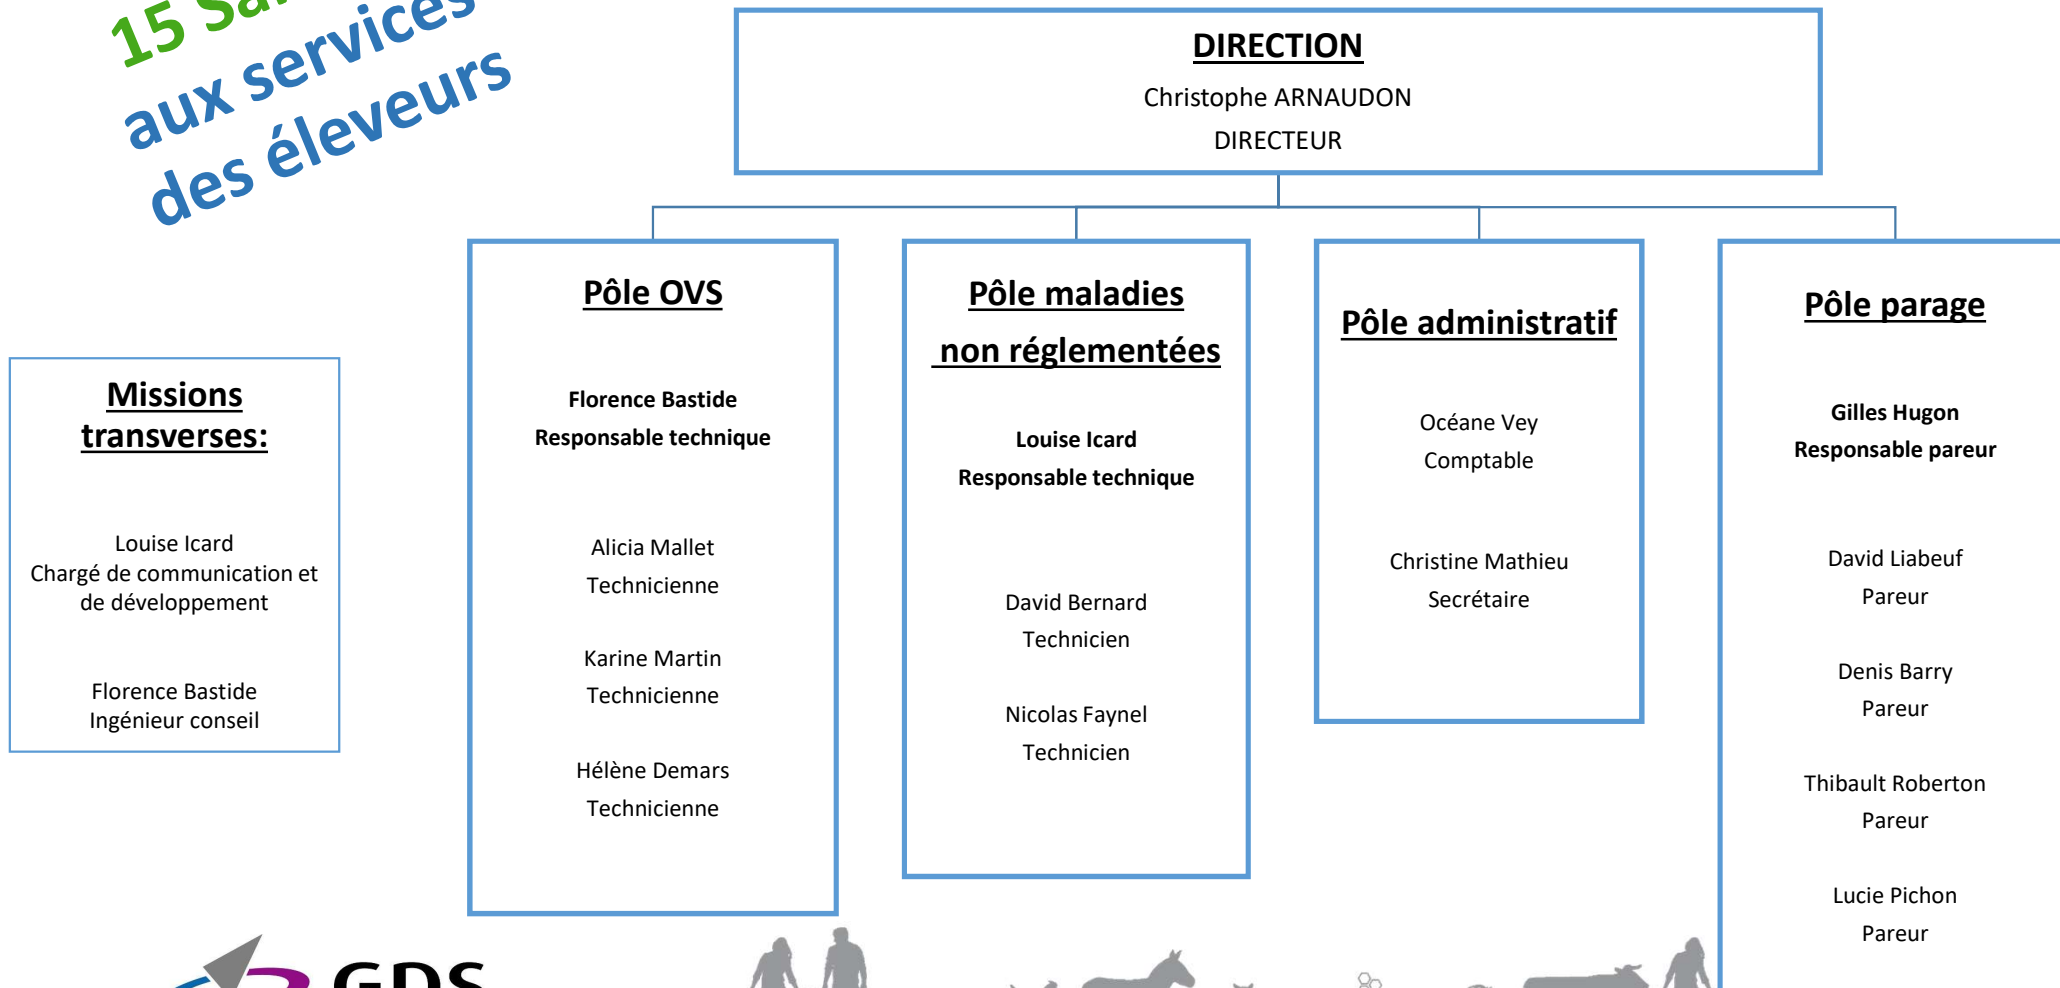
15 Sa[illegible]
aux services
des éleveurs

DIRECTION
Christophe ARNAUDON
DIRECTEUR

Missions transverses:

Louise Icard
Chargé de communication et de développement

Florence Bastide
Ingénieur conseil

Pôle OVS

Florence Bastide
Responsable technique

Alicia Mallet
Technicienne

Karine Martin
Technicienne

Hélène Demars
Technicienne

Pôle maladies non réglementées

Louise Icard
Responsable technique

David Bernard
Technicien

Nicolas Faynel
Technicien

Pôle administratif

Océane Vey
Comptable

Christine Mathieu
Secrétaire

Pôle parage

Gilles Hugon
Responsable pareur

David Liabeuf
Pareur

Denis Barry
Pareur

Thibault Roberton
Pareur

Lucie Pichon
Pareur

GDS